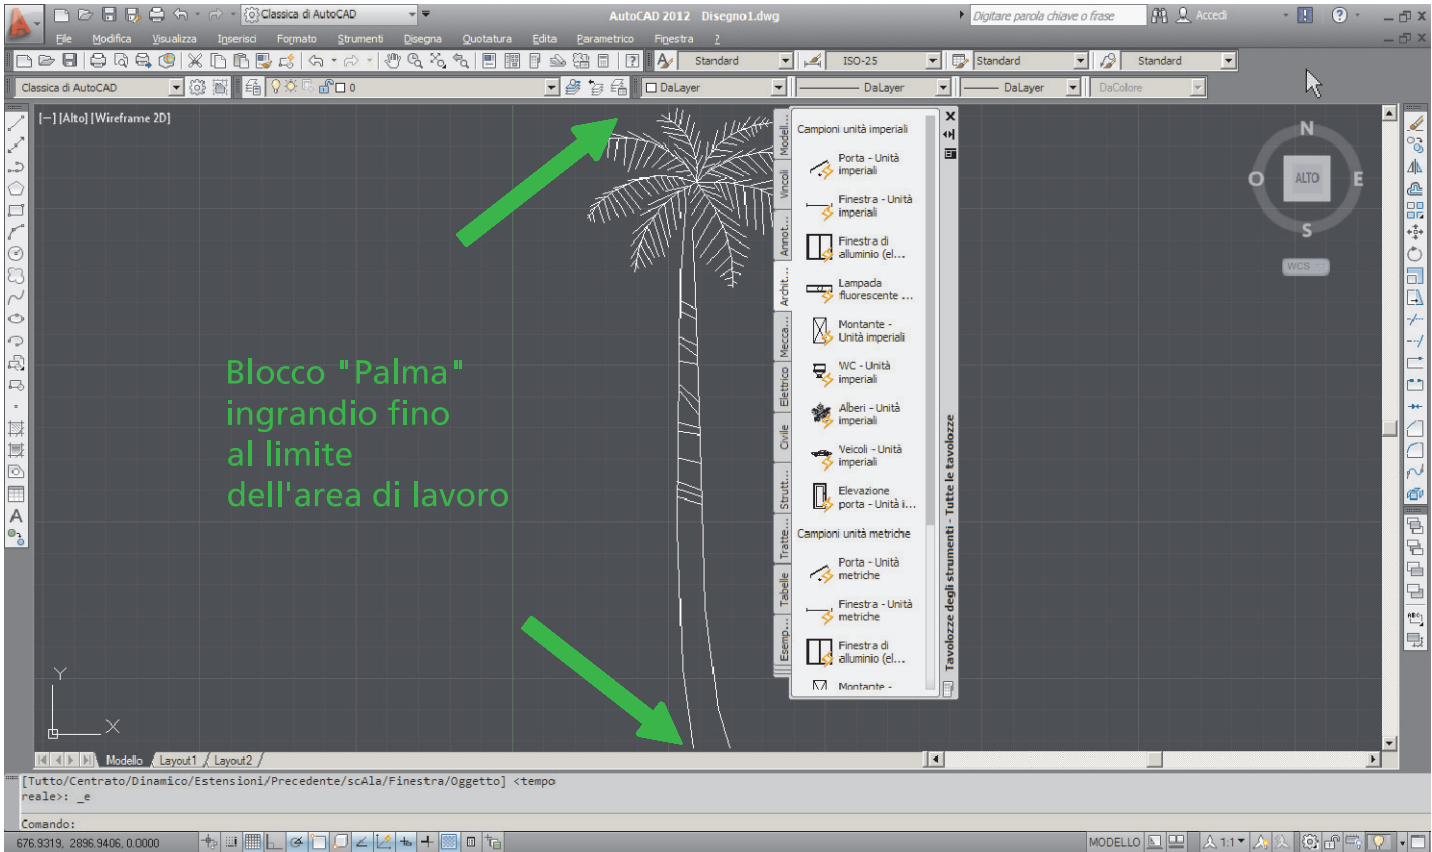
Classica di AutoCAD
AutoCAD 2012 Disegno1.dwg
Digitare parola chiave o frase
Accedi
File Modifica Visualizza Inserisci Formato Strumenti Disegna Quotatura Edita Parametrico Finestra ?
Standard ISO-25 Standard Standard
Classica di AutoCAD
0
DaLayer DaLayer DaLayer DaColore
[–] [Alto] [Wireframe 2D]
Blocco "Palma" ingrandio fino al limite dell'area di lavoro
Modell... Vincoli Annot... Archit... Mecca... Elettrico Civile Strutt... Tratte... Tabelle Esemp...
Campioni unità imperiali
Porta - Unità imperiali
Finestra - Unità imperiali
Finestra di alluminio (el...
Lampada fluorescente ...
Montante - Unità imperiali
WC - Unità imperiali
Alberi - Unità imperiali
Veicoli - Unità imperiali
Elevazione porta - Unità i...
Campioni unità metriche
Porta - Unità metriche
Finestra - Unità metriche
Finestra di alluminio (el...
Montante -
Tavolozze degli strumenti - Tutte le tavolozze
N
O ALTO E
S
WCS
Y
X
Modello Layout1 Layout2
[Tutto/Centrato/Dinamico/Estensioni/Precedente/scAla/Finestra/Oggetto] <tempo reale>: _e
Comando:
676.9319, 2896.9406, 0.0000
MODELLO 1:1